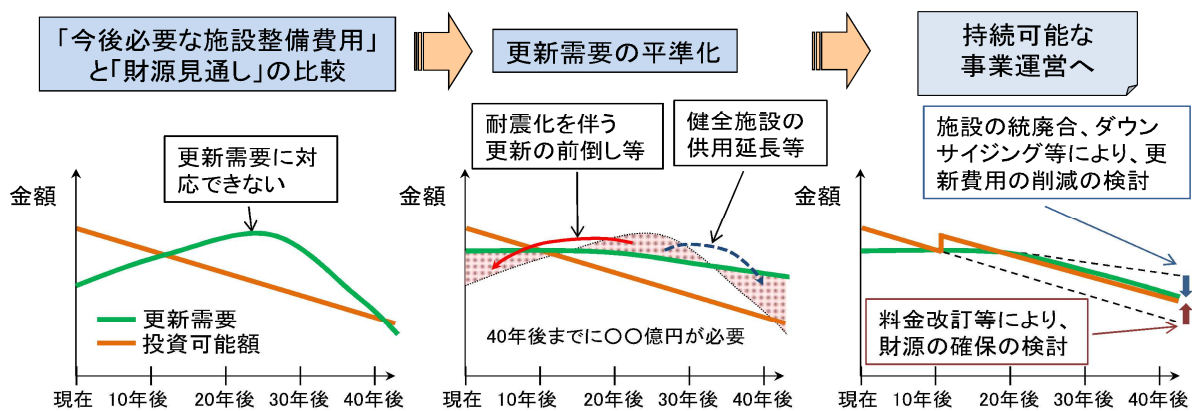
「今後必要な施設整備費用」と「財源見通し」の比較

更新需要の平準化

持続可能な事業運営へ

更新需要に対応できない

金額

更新需要
投資可能額

現在 10年後 20年後 30年後 40年後

耐震化を伴う更新の前倒し等

健全施設の供用延長等

金額

40年後までに〇〇億円が必要

現在 10年後 20年後 30年後 40年後

施設の統廃合、ダウンサイジング等により、更新費用の削減の検討

金額

料金改訂等により、財源の確保の検討

現在 10年後 20年後 30年後 40年後